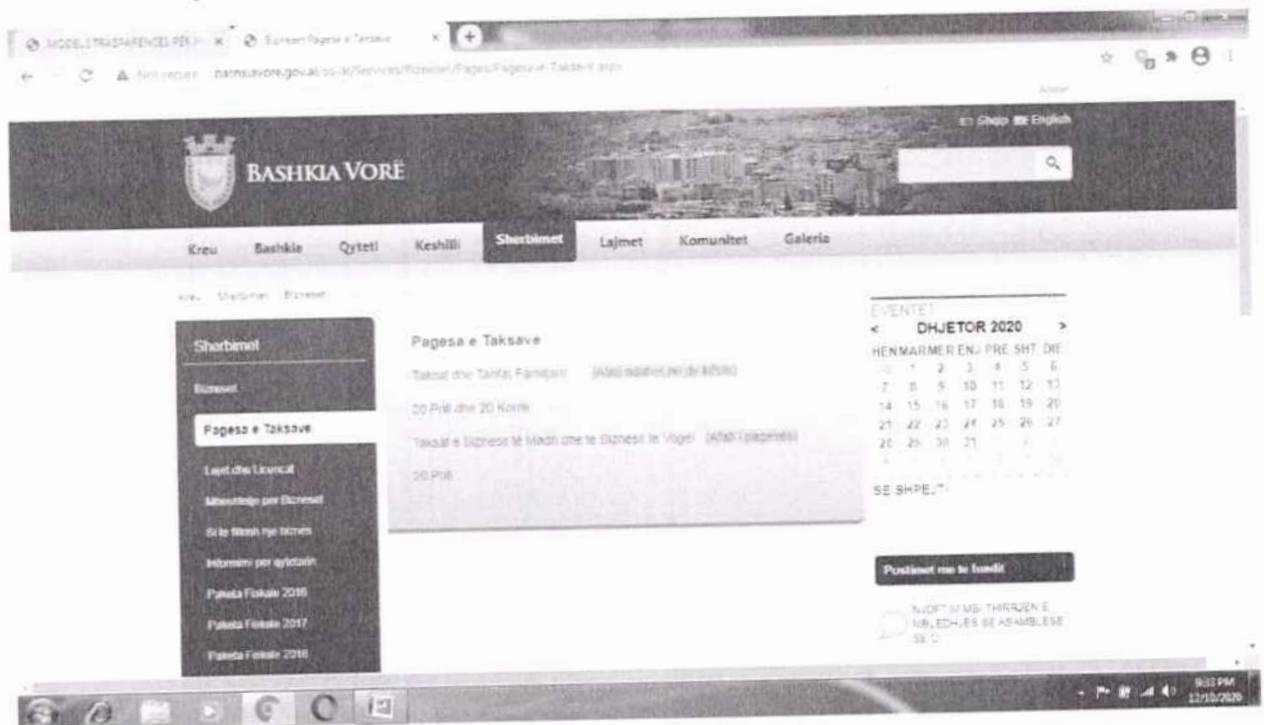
MODELI TRANSPARENCES PER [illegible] × Biznesi Pagesa e Taksave ×

Not secure | bashkiavore.gov.al/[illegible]/Services/Bizneset/Pages/Pagesa-e-Taksave.aspx

Shqip English

BASHKIA VORË

Kreu Bashkia Qyteti Keshilli Sherbimet Lajmet Komunitet Galeria

Kreu Sherbimet Bizneset

Sherbimet

Bizneset

Pagesa e Taksave

Lejet dhe Licencat

Mbeshtetje per Bizneset

Si te filloni nje biznes

Informimi per qytetarin

Paketa Fiskale 2016

Paketa Fiskale 2017

Paketa Fiskale 2018

Pagesa e Taksave

Taksat dhe Tarifat Familjare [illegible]

20 Prill dhe 20 Korrik

Taksat e Biznesit të Madh dhe te Biznesit te Vogel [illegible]

20 Prill

EVENTET

< DHJETOR 2020 >

| HEN | MAR | MER | ENJ | PRE | SHT | DIE |
|---|---|---|---|---|---|---|
| 30 | 1 | 2 | 3 | 4 | 5 | 6 |
| 7 | 8 | 9 | 10 | 11 | 12 | 13 |
| 14 | 15 | 16 | 17 | 18 | 19 | 20 |
| 21 | 22 | 23 | 24 | 25 | 26 | 27 |
| 28 | 29 | 30 | 31 | | | |

SE SHPEJTI

Postimet me te fundit

NJOFTIM MBI THIRRJEN E MBLEDHJES SE ASAMBLESE SE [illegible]

9:33 PM
12/10/2020